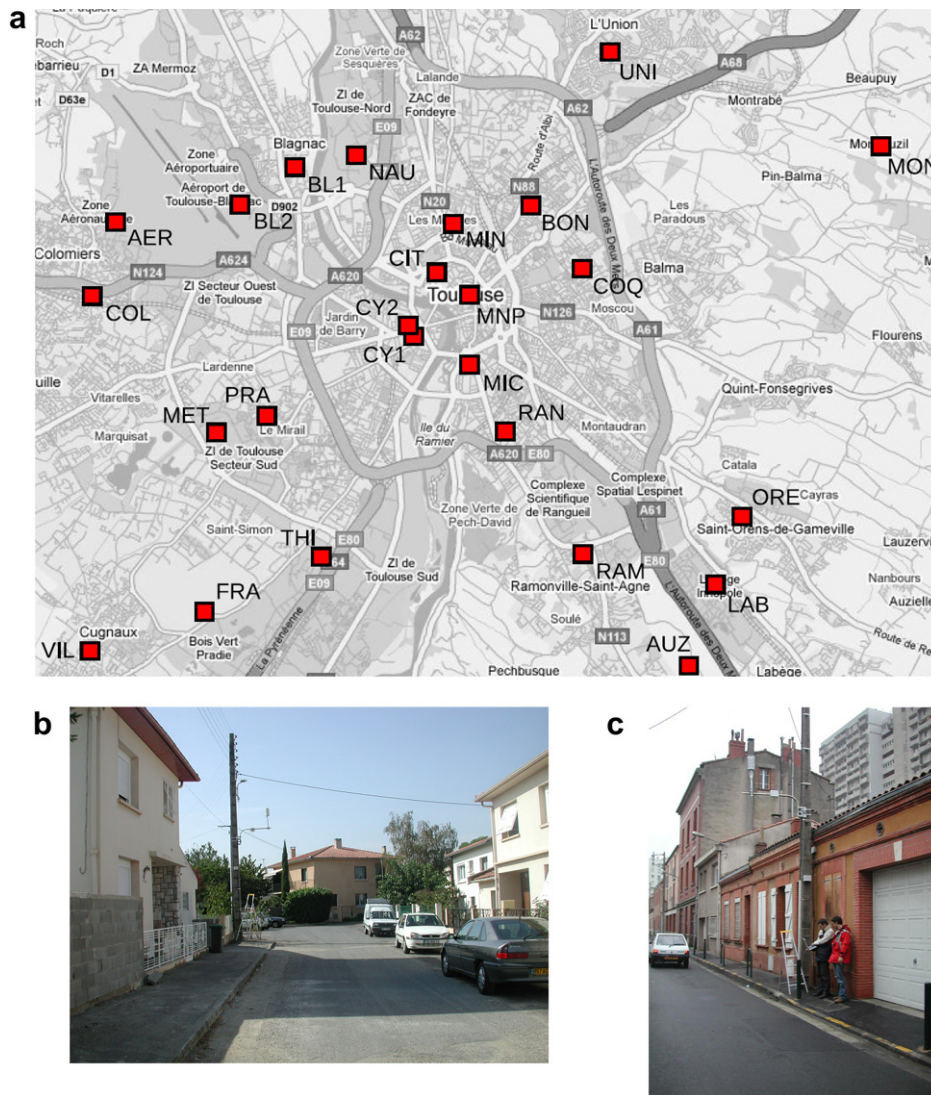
a

Roch
ebarrieu
D1
ZA Mermoz
D63e
Zone Verte de Sesquières
A62
L'Union
UNI
A68
Beaupuy
ZI de Toulouse-Nord
Lalande
ZAC de Fondeyre
A62
Montrabé
E09
Route d'Albi
Blagnac
NAU
MON
Zone Aéroportuaire
BL1
N88
Pin-Balma
Aéroport de Toulouse-Bl
BL2
D902
N20
Les Paradous
Zone Aéronau
AER
Les M
MIN
BON
Colomiers
A624
CIT
A620
Balma
N124
COQ
COL
ZI Secteur Ouest de Toulouse
Toulouse
CY2
MNP
N126
Moscou
A61
Jardin de Barry
Flourens
E09
CY1
Lardenne
MIC
Quint-Fonsegrives
uille
Vitarelles
PRA
RAN
MET
Le Mirail
Marquisat
Ile du Ramier
ZI de Toulouse Secteur Sud
A620
E80
Montaudran
Catala
Complexe Scientifique de Rangueil
Complexe Spatial Lespinet
ORE
Cayras
Zone Verte de Pech-David
A61
Saint-Orens-de-Gameville
Saint-Simon
Lauzerv
THI
E80
ZI de Toulouse Sud
RAM
E80
Nanbours
E09
LAB
Auziell
Ramonville-Saint-Agne
FRA
Route de Re
Soulé
Cugnaux
N113
AUZ
VIL
Bois Vert Pradie
La Pyrénéenne
Pechbusque
Labège

b

c